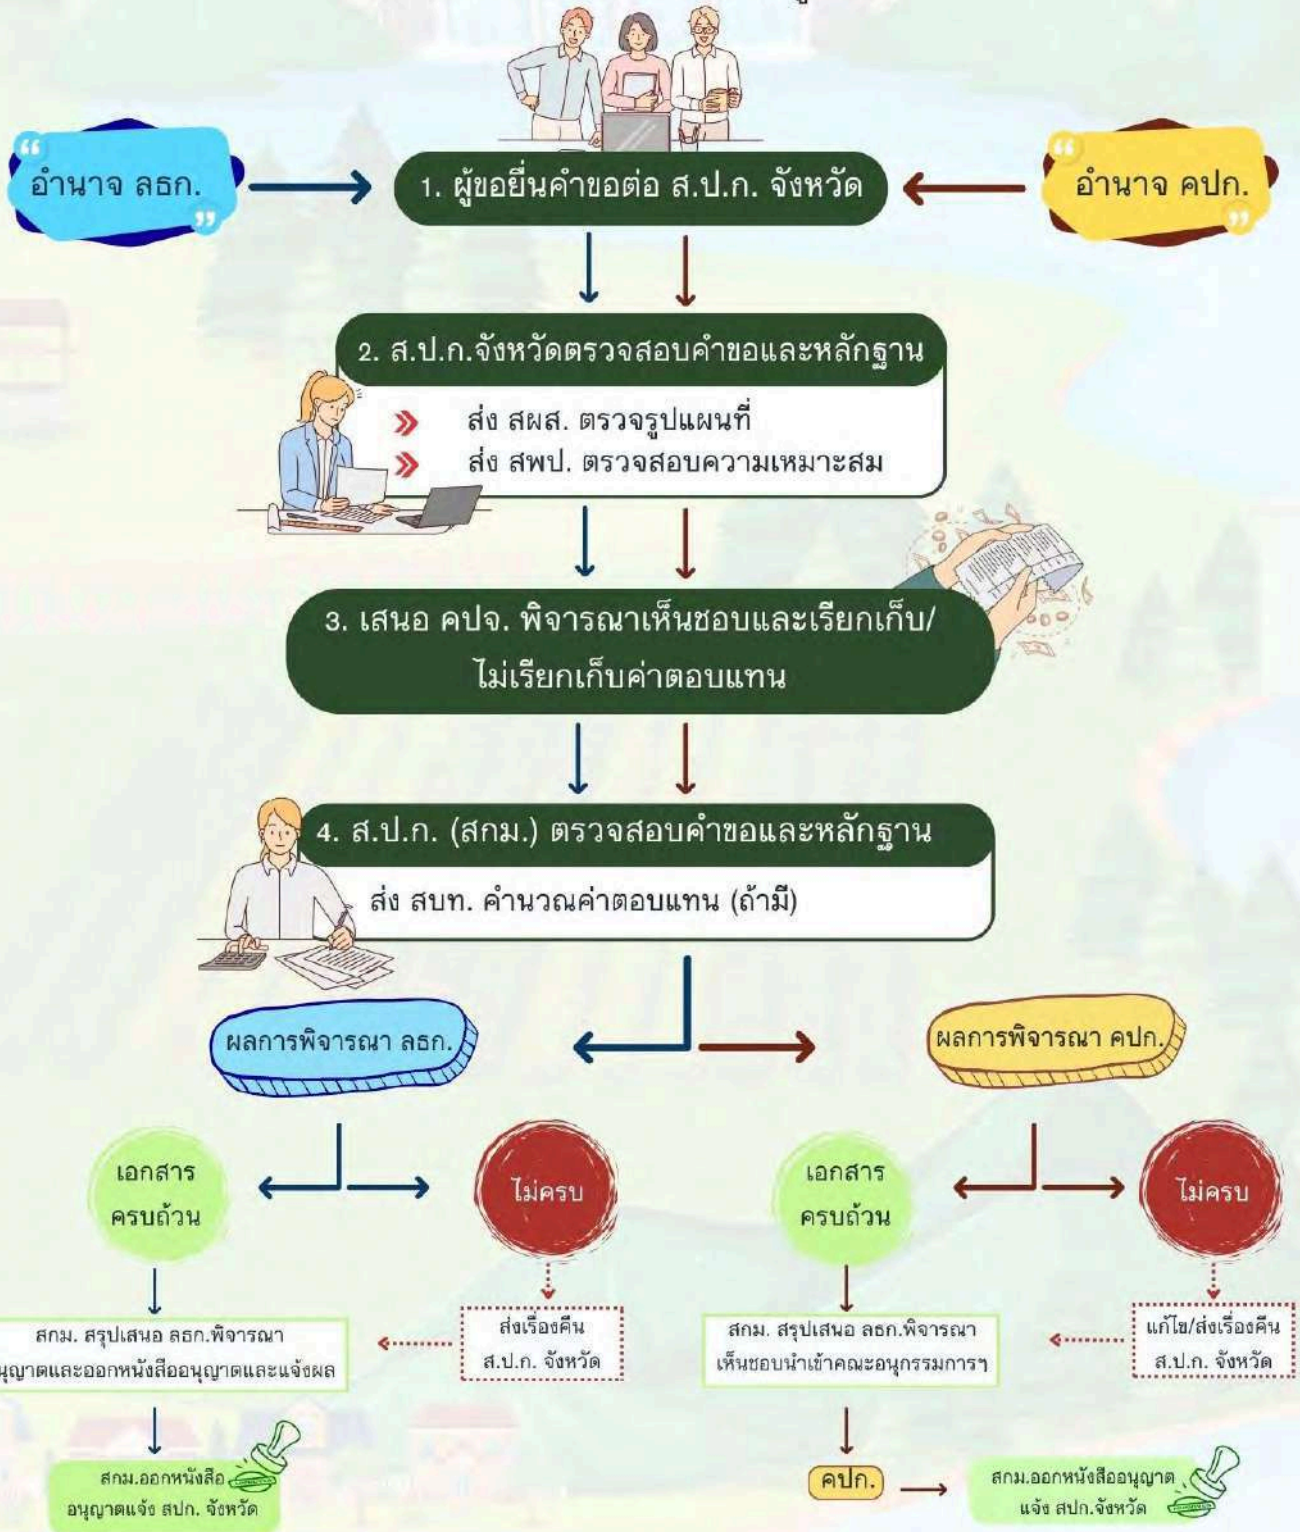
อำนาจ ลธก.

1. ผู้ขอยื่นคำขอต่อ ส.ป.ก. จังหวัด

อำนาจ คปก.

2. ส.ป.ก.จังหวัดตรวจสอบคำขอและหลักฐาน

ส่ง สผส. ตรวจรูปแผนที่

ส่ง สพป. ตรวจสอบความเหมาะสม

3. เสนอ คปจ. พิจารณาเห็นชอบและเรียกเก็บ/ไม่เรียกเก็บค่าตอบแทน

4. ส.ป.ก. (สกม.) ตรวจสอบคำขอและหลักฐาน

ส่ง สบท. คำนวณค่าตอบแทน (ถ้ามี)

ผลการพิจารณา ลธก.

ผลการพิจารณา คปก.

เอกสารครบถ้วน

ไม่ครบ

เอกสารครบถ้วน

ไม่ครบ

สกม. สรุปเสนอ ลธก.พิจารณา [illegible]นุญาตและออกหนังสืออนุญาตและแจ้งผล

ส่งเรื่องคืน ส.ป.ก. จังหวัด

สกม. สรุปเสนอ ลธก.พิจารณา เห็นชอบนำเข้าคณะอนุกรรมการฯ

แก้ไข/ส่งเรื่องคืน ส.ป.ก. จังหวัด

สกม.ออกหนังสืออนุญาตแจ้ง สปก. จังหวัด

คปก.

สกม.ออกหนังสืออนุญาต แจ้ง สปก.จังหวัด